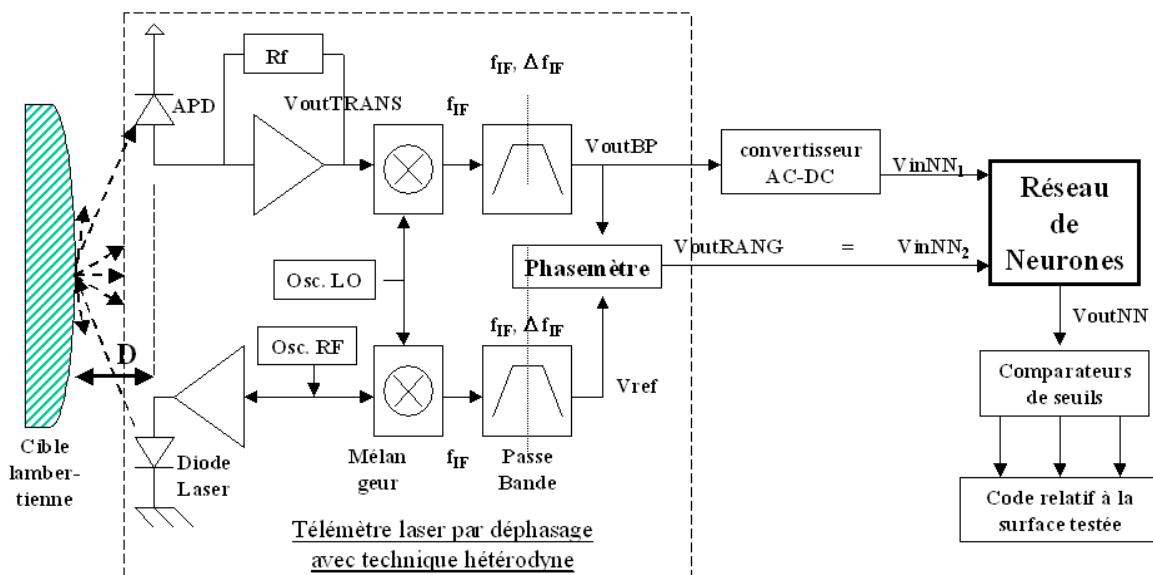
Rf

$f_{IF}$, $\Delta f_{IF}$

APD

VoutTRANS

$f_{IF}$

VoutBP

convertisseur AC-DC

$VinNN_1$

Réseau de Neurones

Osc. LO

Phasemètre

VoutRANG = $VinNN_2$

VoutNN

Osc. RF

$f_{IF}$, $\Delta f_{IF}$

D

Vref

Comparateurs de seuils

Cible lambertienne

Diode Laser

Mélangeur

$f_{IF}$

Passe Bande

Code relatif à la surface testée

Télémètre laser par déphasage avec technique hétérodyne